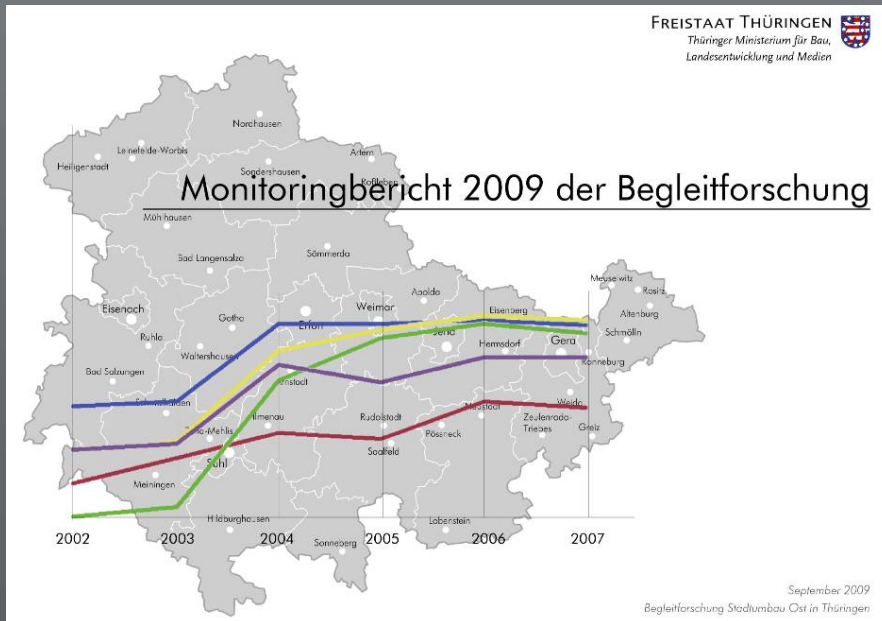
FREISTAAT THÜRINGEN
Thüringer Ministerium für Bau, Landesentwicklung und Medien

Monitoringbericht 2009 der Begleitforschung

Nordhausen
Leinefelde-Worbis
Heiligenstadt
Artern
Roßleben
Sondershausen
Mühlhausen
Bad Langensalza
Sömmerda
Eisenach
Ruhla
Gotha
Erfurt
Weimar
Apolda
Eisenberg
Meuselwitz
Rositz
Altenburg
Schmölln
Jena
Hermsdorf
Gera
Ronneburg
Waltershausen
Bad Salzungen
Schmalkalden
Arnstadt
Zella-Mehlis
Ilmenau
Rudolstadt
Neustadt
Weida
Zeulenroda-Triebes
Greiz
Pößneck
Saalfeld
Suhl
Meiningen
Hildburghausen
Sonneberg
Lobenstein

2002
2003
2004
2005
2006
2007

September 2009
Begleitforschung Stadtumbau Ost in Thüringen